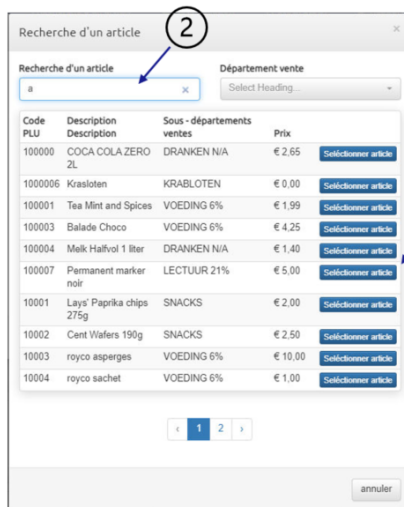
Recherche d'un article

×

2

Recherche d'un article

a

×

Département vente

Select Heading...

| Code PLU | Description Description | Sous - départements ventes | Prix | |
|---|---|---|---|---|
| 100000 | COCA COLA ZERO 2L | DRANKEN N/A | € 2,65 | Sélectionner article |
| 1000006 | Krasloten | KRABLOTEN | € 0,00 | Sélectionner article |
| 100001 | Tea Mint and Spices | VOEDING 6% | € 1,99 | Sélectionner article |
| 100003 | Balade Choco | VOEDING 6% | € 4,25 | Sélectionner article |
| 100004 | Melk Halfvol 1 liter | DRANKEN N/A | € 1,40 | Sélectionner article |
| 100007 | Permanent marker noir | LECTUUR 21% | € 5,00 | Sélectionner article |
| 10001 | Lays' Paprika chips 275g | SNACKS | € 2,00 | Sélectionner article |
| 10002 | Cent Wafers 190g | SNACKS | € 2,50 | Sélectionner article |
| 10003 | royco asperges | VOEDING 6% | € 10,00 | Sélectionner article |
| 10004 | royco sachet | VOEDING 6% | € 1,00 | Sélectionner article |

‹ 1 2 ›

annuler